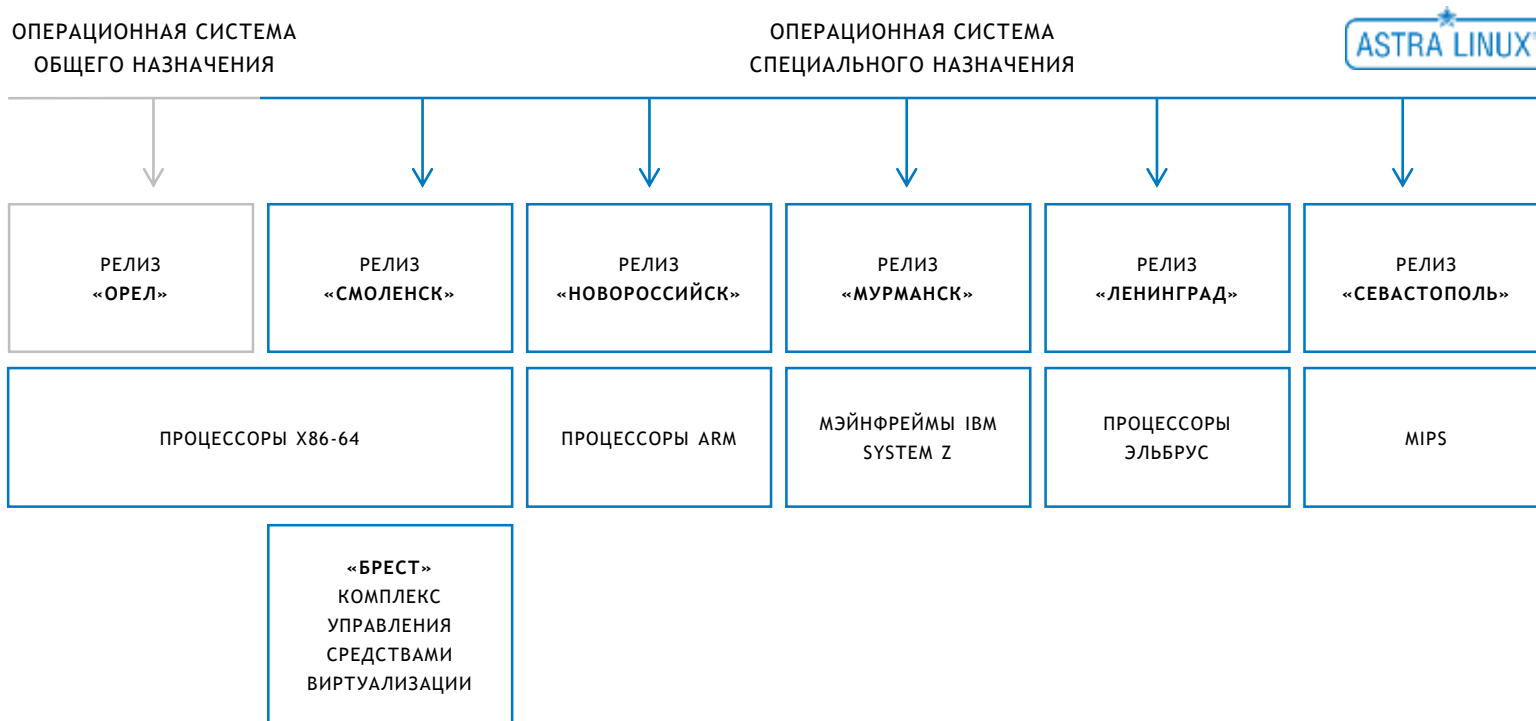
ОПЕРАЦИОННАЯ СИСТЕМА ОБЩЕГО НАЗНАЧЕНИЯ

ОПЕРАЦИОННАЯ СИСТЕМА СПЕЦИАЛЬНОГО НАЗНАЧЕНИЯ

ASTRA LINUX

РЕЛИЗ «ОРЕЛ»

РЕЛИЗ «СМОЛЕНСК»

РЕЛИЗ «НОВОРОССИЙСК»

РЕЛИЗ «МУРМАНСК»

РЕЛИЗ «ЛЕНИНГРАД»

РЕЛИЗ «СЕВАСТОПОЛЬ»

ПРОЦЕССОРЫ X86-64

ПРОЦЕССОРЫ ARM

МЭЙНФРЕЙМЫ IBM SYSTEM Z

ПРОЦЕССОРЫ ЭЛЬБРУС

MIPS

«БРЕСТ» КОМПЛЕКС УПРАВЛЕНИЯ СРЕДСТВАМИ ВИРТУАЛИЗАЦИИ